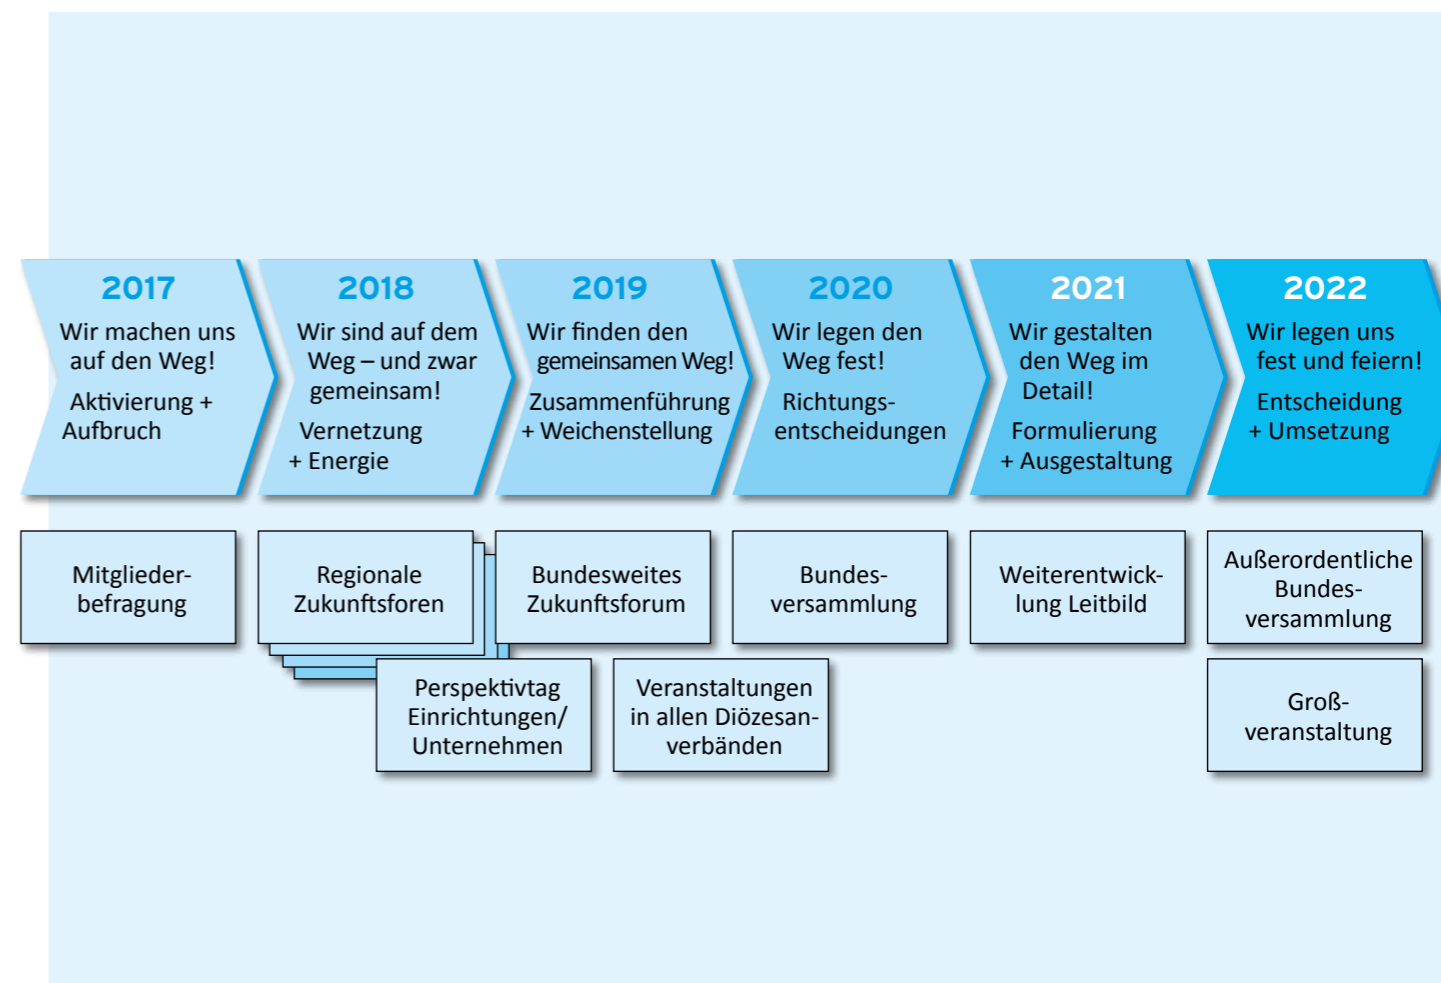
2017
Wir machen uns auf den Weg!
Aktivierung + Aufbruch

2018
Wir sind auf dem Weg – und zwar gemeinsam!
Vernetzung + Energie

2019
Wir finden den gemeinsamen Weg!
Zusammenführung + Weichenstellung

2020
Wir legen den Weg fest!
Richtungsentscheidungen

2021
Wir gestalten den Weg im Detail!
Formulierung + Ausgestaltung

2022
Wir legen uns fest und feiern!
Entscheidung + Umsetzung

Mitgliederbefragung

Regionale Zukunftsforen

Bundesweites Zukunftsforum

Bundesversammlung

Weiterentwicklung Leitbild

Außerordentliche Bundesversammlung

Perspektivtag Einrichtungen/ Unternehmen

Veranstaltungen in allen Diözesanverbänden

Großveranstaltung